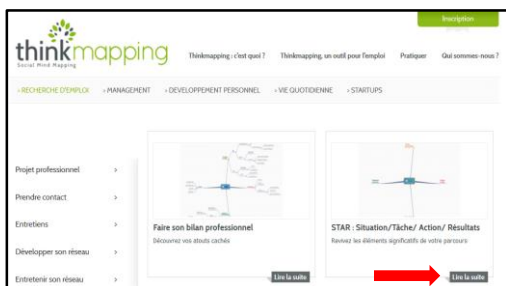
Inscription

thinkmapping
Social Mind Mapping

Thinkmapping : c'est quoi ? Thinkmapping, un outil pour l'emploi Pratiquer Qui sommes-nous ?

> RECHERCHE D'EMPLOI > MANAGEMENT > DEVELOPPEMENT PERSONNEL > VIE QUOTIDIENNE > STARTUPS

Projet professionnel >
Prendre contact >
Entretiens >
Développer son réseau >
Entretenir son réseau >

Faire son bilan professionnel
Découvrez vos atouts cachés
Lire la suite

STAR : Situation/Tâche/ Action/ Résultats
Revivez les éléments significatifs de votre parcours
Lire la suite